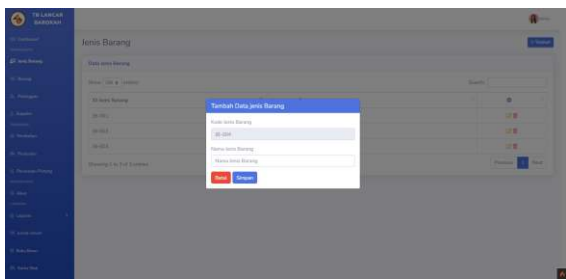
TB LANCAR BAROKAH

Jenis Barang

Data Jenis Barang

Show 10 entries

Search:

ID Jenis Barang

JB-001

JB-002

JB-003

Showing 1 to 3 of 3 entries

Previous 1 Next

Tambah Data Jenis Barang

Kode Jenis Barang

JB-004

Nama Jenis Barang

Nama Jenis Barang

Batal Simpan